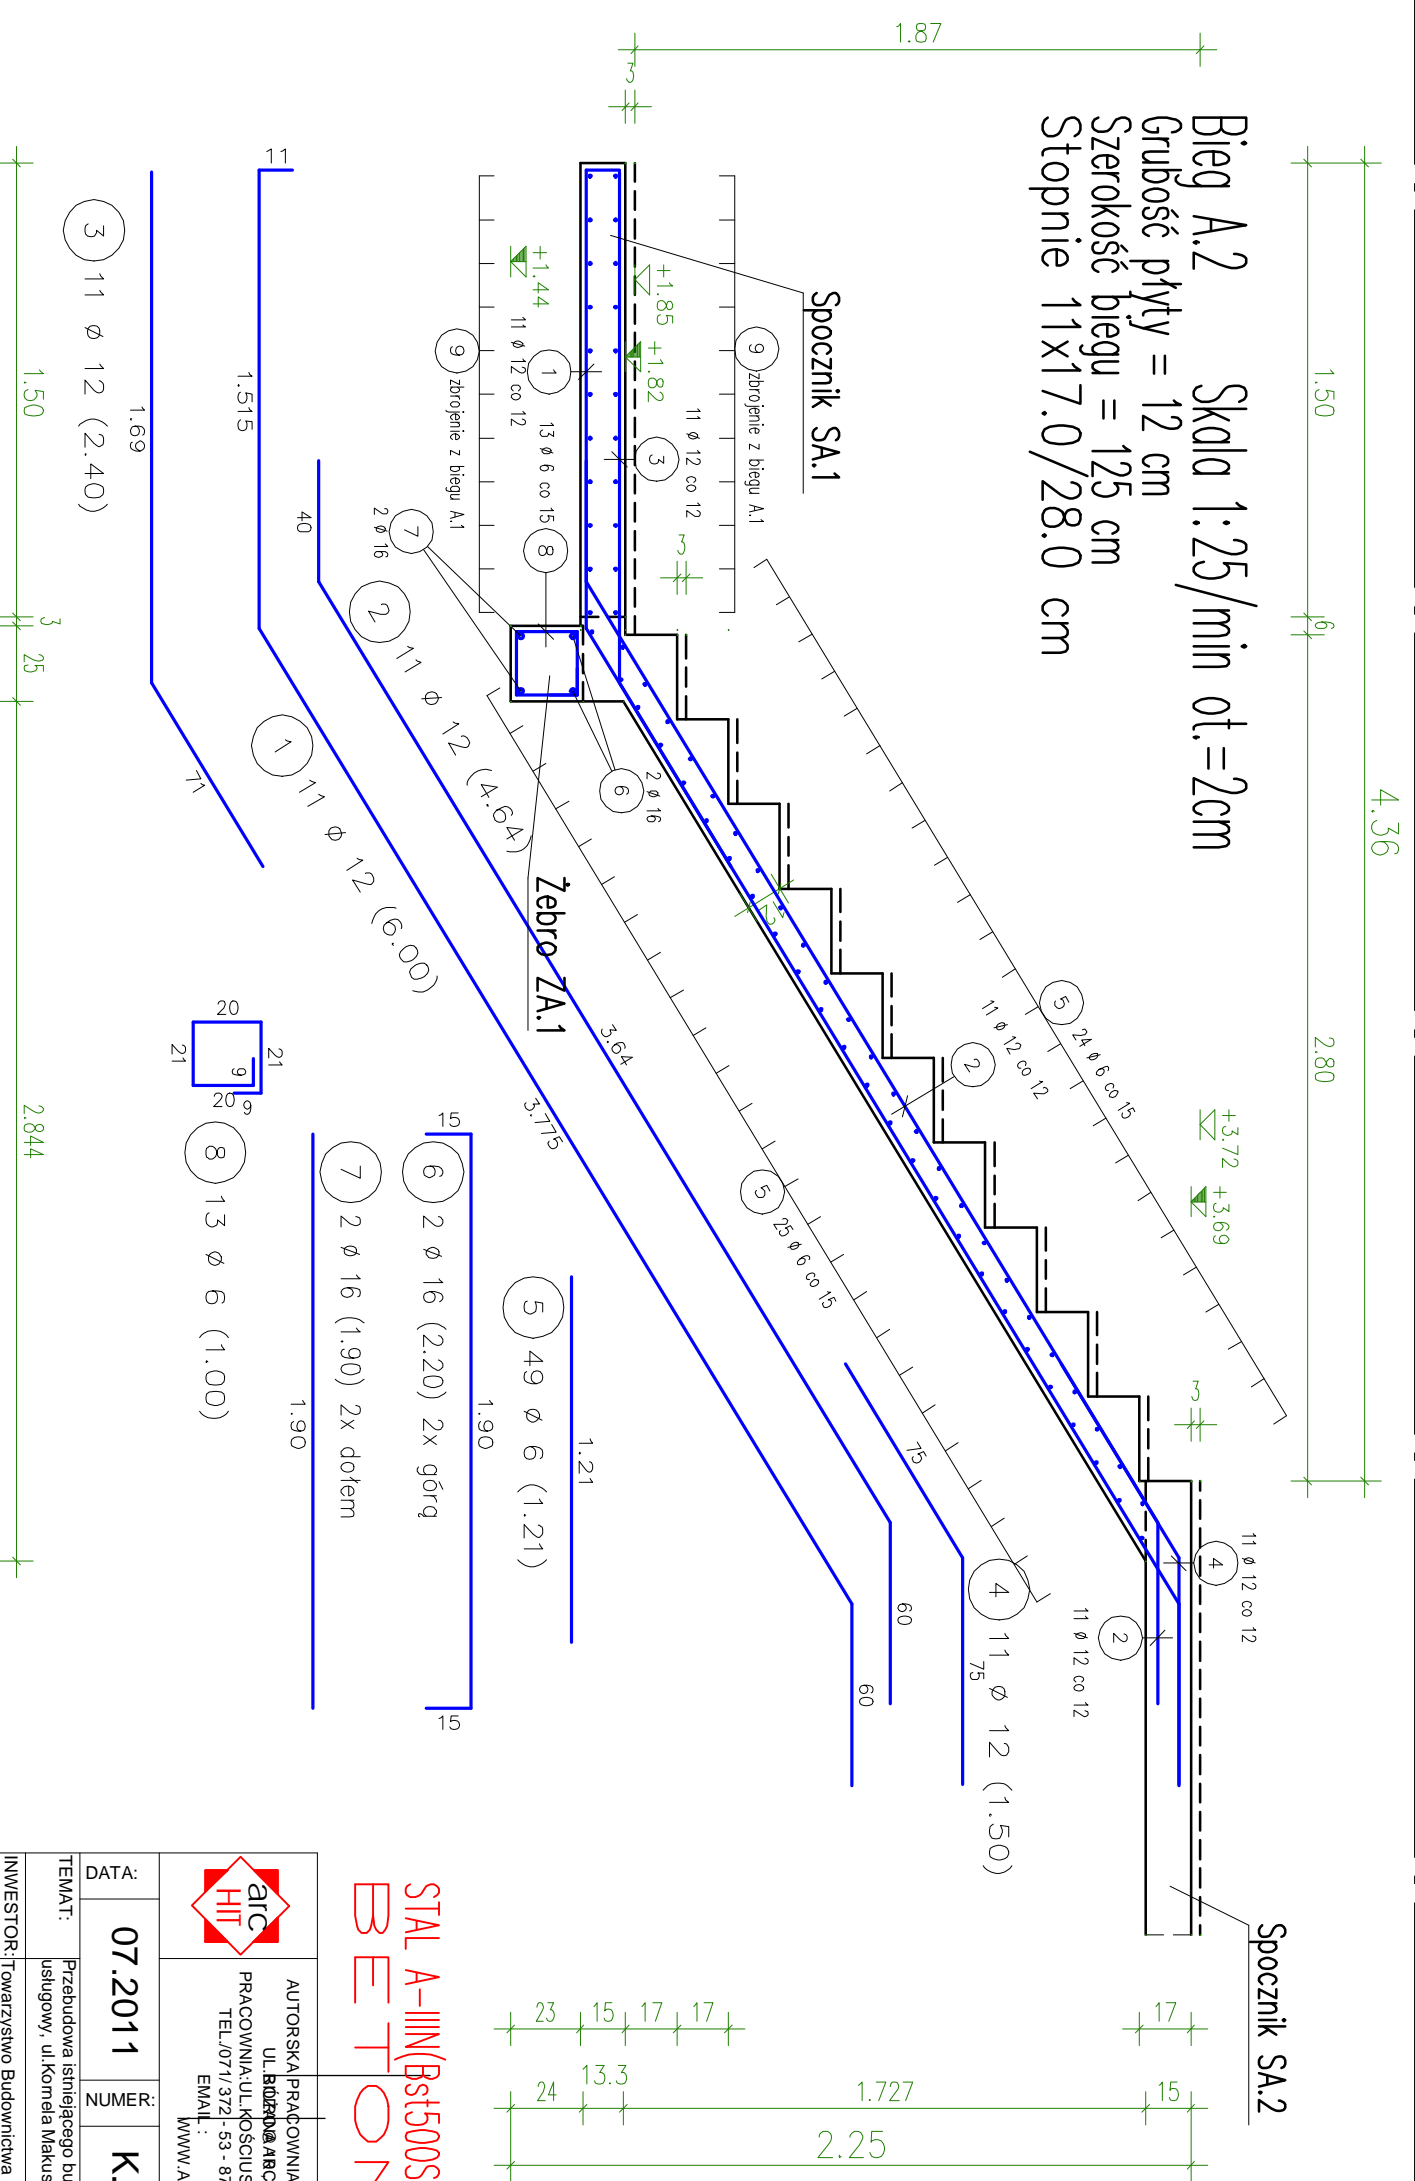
Bieg A.2 Skala 1:25/min ot.=2cm
Grubość płyty = 12 cm
Szerokość biegu = 125 cm
Stopnie 11x17.0/28.0 cm

1.87
3
1.50
4.36
2.80
6
3
Spocznik SA.1
9 zbrojenie z biegu A.1
11 ø 12 co 12
3
+1.85
+1.82
+1.44
11 ø 12 co 12
1
13 ø 6 co 15
3
8
9 zbrojenie z biegu A.1
7
2 ø 16
6
2 ø 16
Żebro ZA.1
5
24 ø 6 co 15
11 ø 12 co 12
2
+3.72
+3.69
5
25 ø 6 co 15
3
4
11 ø 12 co 12
2
11 ø 12 co 12
Spocznik SA.2

11
1.515
40
2
11 ø 12 (4.64)
1
11 ø 12 (6.00)
3.64
3.775
75
60
60
4
11 ø 12 (1.50)
75
3
11 ø 12 (2.40)
1.69
71
1.50
3
25
2.844
20
21
21
9
20
9
8
13 ø 6 (1.00)
15
6
2 ø 16 (2.20) 2x górą
1.90
15
7
2 ø 16 (1.90) 2x dołem
1.90
5
49 ø 6 (1.21)
1.21

23 15 17 17
17
24 13.3 1.727 15
2.25

STAL A-IIIN(Bst500S
BETO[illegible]

arc HIT
AUTORSKA PRACOWNIA
UL.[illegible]
PRACOWNIA:UL.KOŚCIUS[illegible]
TEL.071/372 - 53 - 8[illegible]
EMAIL :
WWW.A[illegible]
DATA:
07.2011
NUMER:
K.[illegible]
TEMAT:
Przebudowa istniejącego bu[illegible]
usługowy, ul.Kornela Makus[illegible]
INWESTOR:Towarzystwo Budownictwa